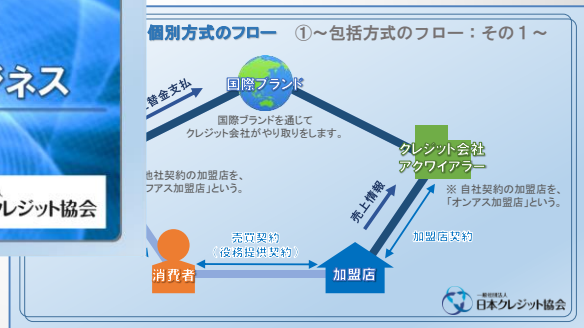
ジネス

クレジット協会

個別方式のフロー ①～包括方式のフロー：その１～

替金支払

国際ブランド

国際ブランドを通じてクレジット会社がやり取りをします。

他社契約の加盟店を、オンアス加盟店」という。

クレジット会社
アクワイアラー

売上情報

※ 自社契約の加盟店を、「オンアス加盟店」という。

加盟店契約

売買契約
（役務提供契約）

消費者

加盟店

一般社団法人
日本クレジット協会